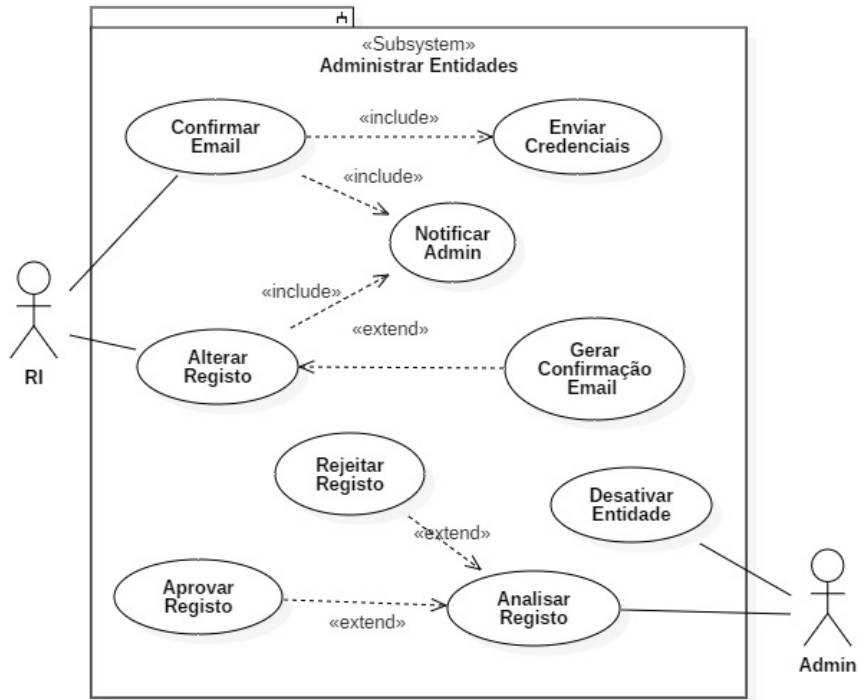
«Subsystem»
Administrar Entidades

Confirmar Email

«include»

Enviar Credenciais

«include»

Notificar Admin

«include»

«extend»

RI

Alterar Registo

Gerar Confirmação Email

Rejeitar Registo

Desativar Entidade

«extend»

Aprovar Registo

Analisar Registo

«extend»

Admin